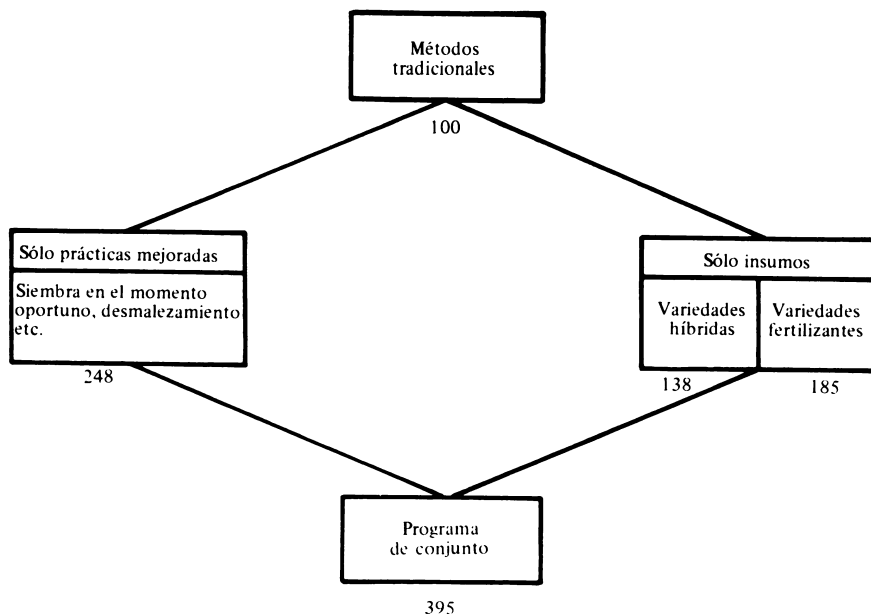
Métodos tradicionales

100

Sólo prácticas mejoradas

Siembra en el momento oportuno, desmalezamiento etc.

248

Sólo insumos

Variedades híbridas

Variedades fertilizantes

138

185

Programa de conjunto

395